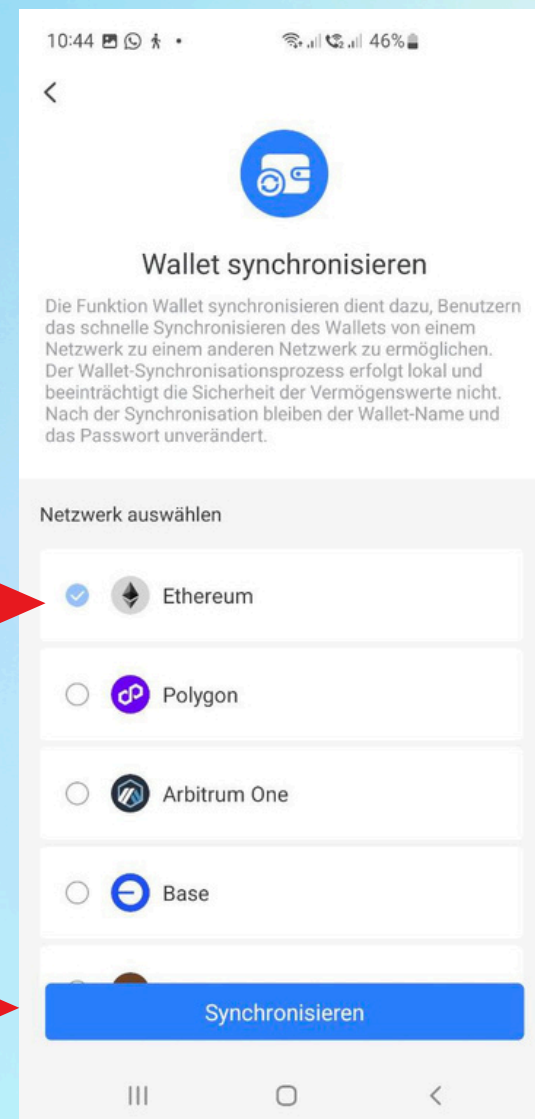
10:44 46%

<

Wallet synchronisieren

Die Funktion Wallet synchronisieren dient dazu, Benutzern das schnelle Synchronisieren des Wallets von einem Netzwerk zu einem anderen Netzwerk zu ermöglichen. Der Wallet-Synchronisationsprozess erfolgt lokal und beeinträchtigt die Sicherheit der Vermögenswerte nicht. Nach der Synchronisation bleiben der Wallet-Name und das Passwort unverändert.

Netzwerk auswählen

Ethereum

Polygon

Arbitrum One

Base

Synchronisieren

III O <